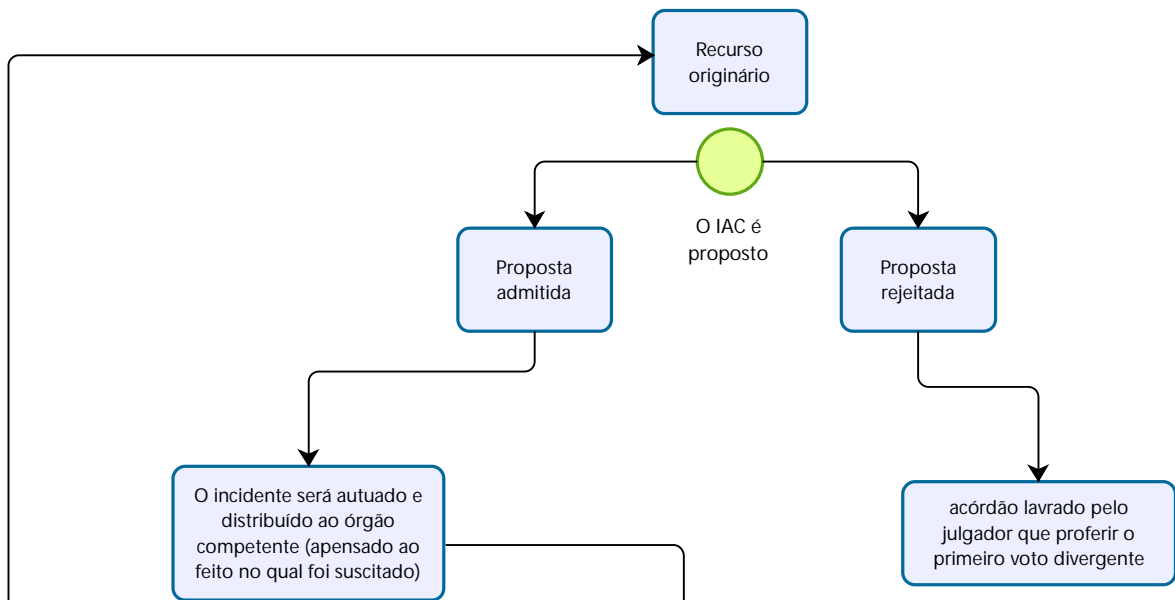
Recurso originário

O IAC é proposto

Proposta admitida

Proposta rejeitada

O incidente será autuado e distribuído ao órgão competente (apensado ao feito no qual foi suscitado)

acórdão lavrado pelo julgador que proferir o primeiro voto divergente